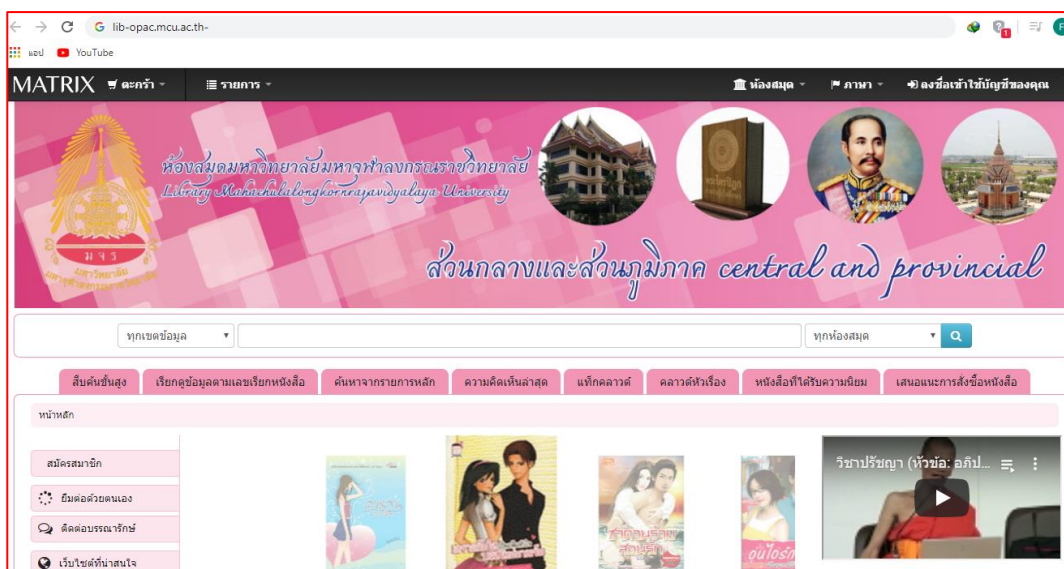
lib-opac.mcu.ac.th-

แอป YouTube

MATRIX ตะกร้า รายการ ห้องสมุด ภาษา ลงชื่อเข้าใช้บัญชีของคุณ

ห้องสมุดมหาวิทยาลัยมหาจุฬาลงกรณราชวิทยาลัย
Library Mahachulalongkornrajavidyalaya University

มจร

ส่วนกลางและส่วนภูมิภาค central and provincial

ทุกเขตข้อมูล ทุกห้องสมุด

สืบค้นขั้นสูง เรียกดูข้อมูลตามเลขเรียกหนังสือ ค้นหาจากรายการหลัก ความคิดเห็นล่าสุด แท็กคลาวด์ คลาวด์หัวเรื่อง หนังสือที่ได้รับความนิยม เสนอแนะการสั่งซื้อหนังสือ

หน้าหลัก

สมัครสมาชิก
ยืมต่อด้วยตนเอง
ติดต่อบรรณารักษ์
เว็บไซต์ที่น่าสนใจ

วิชาปรัชญา (หัวข้อ: อภิป...